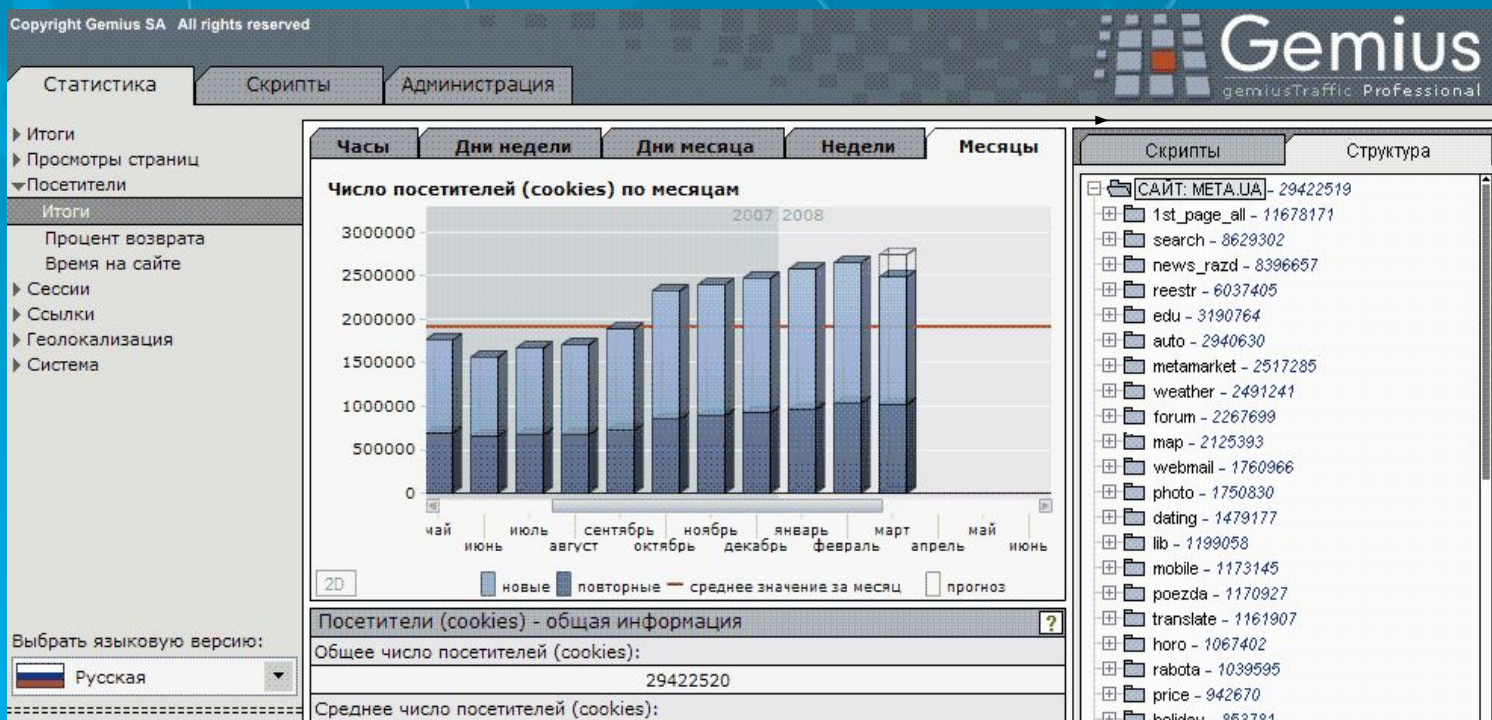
Copyright Gemius SA All rights reserved

Gemius
gemiusTraffic Professional

Статистика | Скрипты | Администрация

▸ Итоги
▸ Просмотры страниц
▾ Посетители
Итоги
Процент возврата
Время на сайте
▸ Сессии
▸ Ссылки
▸ Геолокализация
▸ Система

Часы | Дни недели | Дни месяца | Недели | Месяцы

Число посетителей (cookies) по месяцам

2007 2008

3000000
2500000
2000000
1500000
1000000
500000
0

май июнь июль август сентябрь октябрь ноябрь декабрь январь февраль март апрель май июнь

2D

новые повторные среднее значение за месяц прогноз

Посетители (cookies) - общая информация ?
Общее число посетителей (cookies):
29422520
Среднее число посетителей (cookies):

Выбрать языковую версию:
Русская

Скрипты | Структура

САЙТ: META.UA - 29422519
1st_page_all - 11678171
search - 8629302
news_razd - 8396657
reestr - 6037405
edu - 3190764
auto - 2940630
metamarket - 2517285
weather - 2491241
forum - 2267699
map - 2125393
webmail - 1760966
photo - 1750830
dating - 1479177
lib - 1199058
mobile - 1173145
poezda - 1170927
translate - 1161907
horo - 1067402
rabota - 1039595
price - 942670
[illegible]